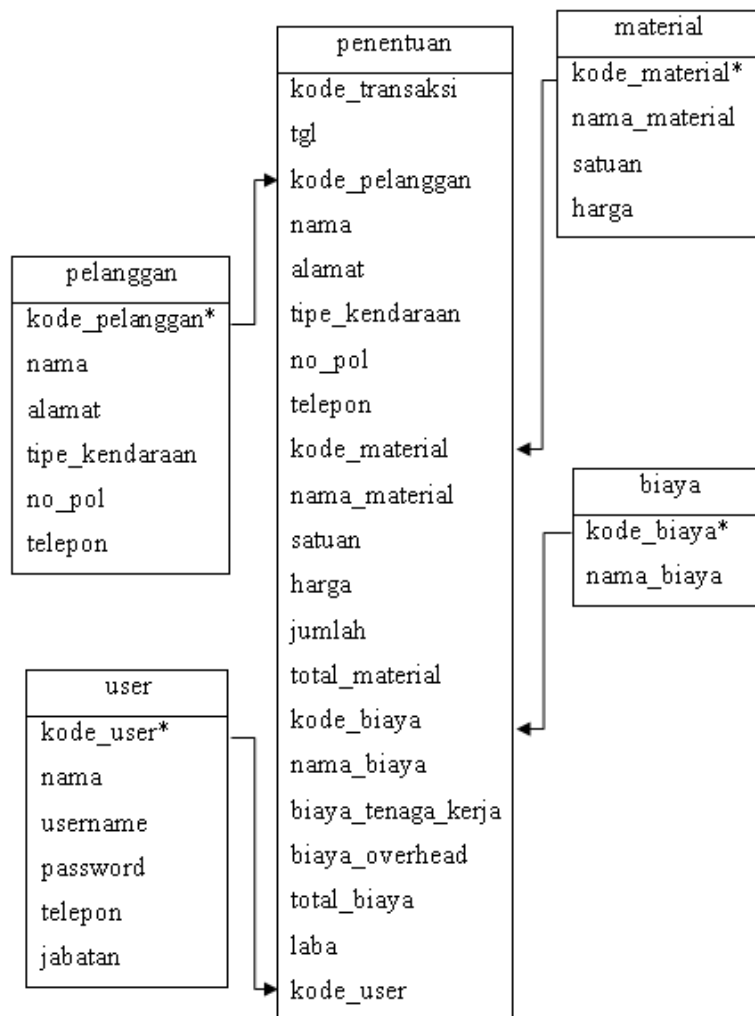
penentuan
kode_transaksi
tgl
kode_pelanggan
nama
alamat
tipe_kendaraan
no_pol
telepon
kode_material
nama_material
satuan
harga
jumlah
total_material
kode_biaya
nama_biaya
biaya_tenaga_kerja
biaya_overhead
total_biaya
laba
kode_user

material
kode_material*
nama_material
satuan
harga

pelanggan
kode_pelanggan*
nama
alamat
tipe_kendaraan
no_pol
telepon

biaya
kode_biaya*
nama_biaya

user
kode_user*
nama
username
password
telepon
jabatan